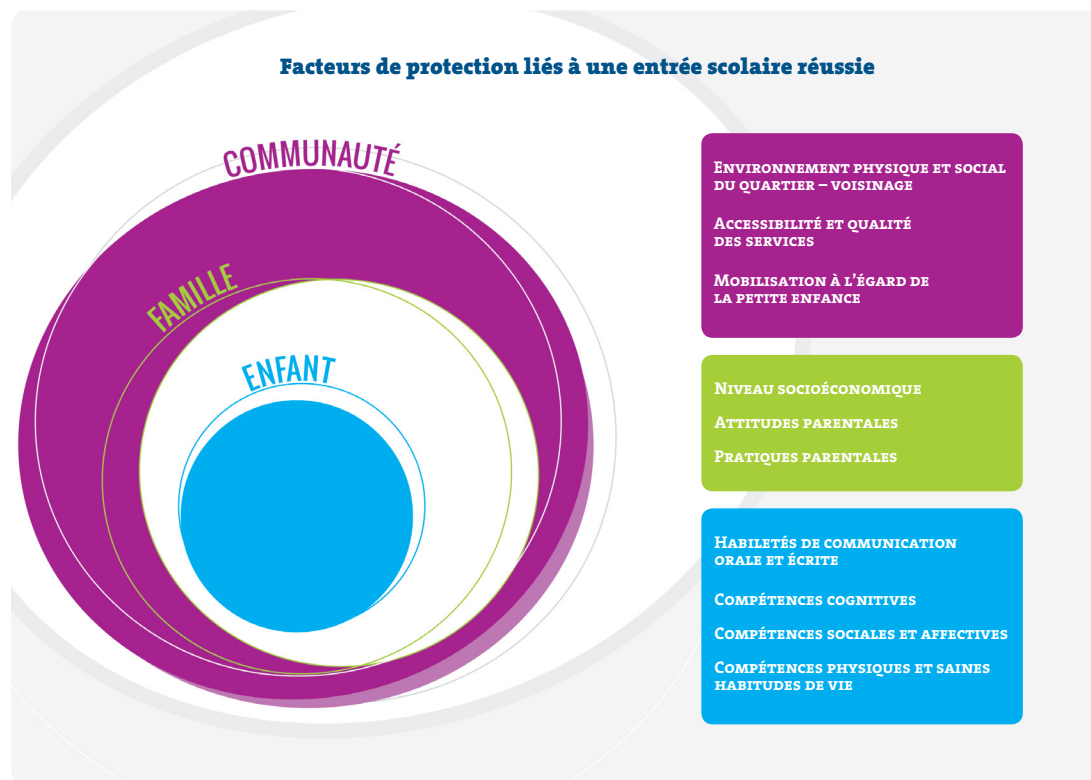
Facteurs de protection liés à une entrée scolaire réussie

COMMUNAUTÉ

FAMILLE

ENFANT

Environnement physique et social du quartier – voisinage

Accessibilité et qualité des services

Mobilisation à l'égard de la petite enfance

Niveau socioéconomique

Attitudes parentales

Pratiques parentales

Habiletés de communication orale et écrite

Compétences cognitives

Compétences sociales et affectives

Compétences physiques et saines habitudes de vie